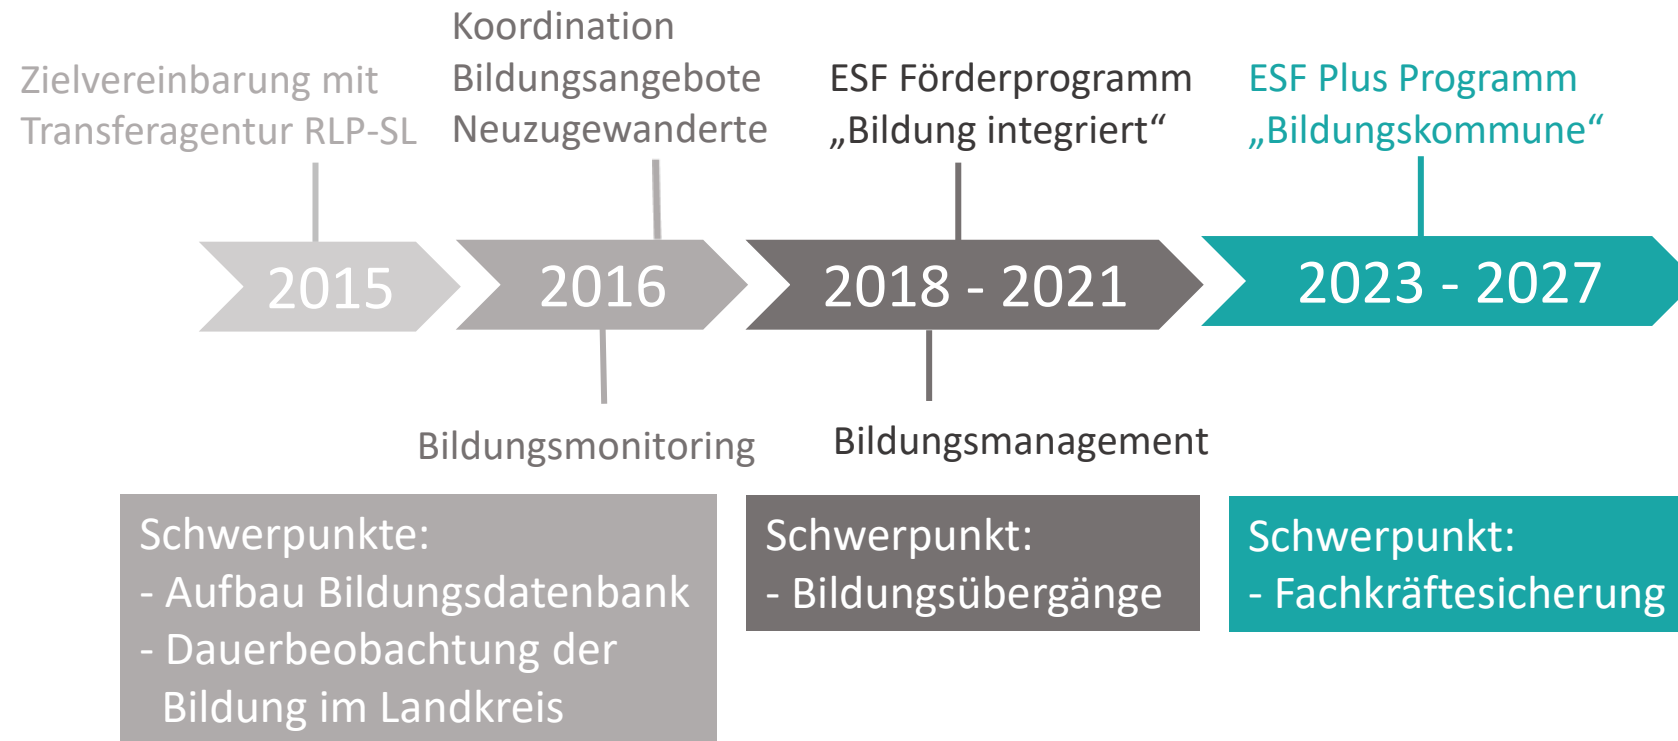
Zielvereinbarung mit Transferagentur RLP-SL

Koordination Bildungsangebote Neuzugewanderte

ESF Förderprogramm „Bildung integriert“

ESF Plus Programm „Bildungskommune“

2015

2016

2018 - 2021

2023 - 2027

Bildungsmonitoring

Bildungsmanagement

Schwerpunkte:
- Aufbau Bildungsdatenbank
- Dauerbeobachtung der Bildung im Landkreis

Schwerpunkt:
- Bildungsübergänge

Schwerpunkt:
- Fachkräftesicherung